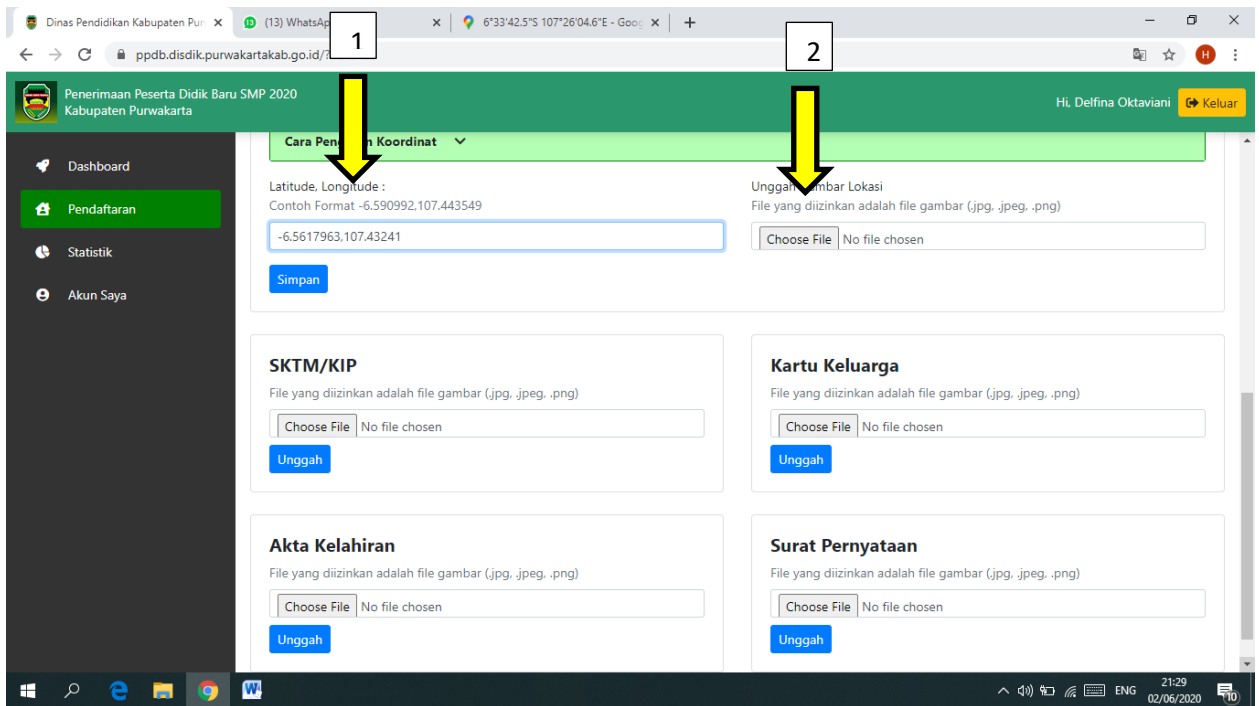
Dinas Pendidikan Kabupaten Pur ×
(13) WhatsAp ×
6°33'42.5"S 107°26'04.6"E - Goo ×
+

ppdb.disdik.purwakartakab.go.id/?

1

2

H

Penerimaan Peserta Didik Baru SMP 2020
Kabupaten Purwakarta

Hi, Delfina Oktaviani
Keluar

Dashboard
Pendaftaran
Statistik
Akun Saya

Cara Pen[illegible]n Koordinat

Latitude, Longitude :
Contoh Format -6.590992,107.443549
-6.5617963,107.43241
Simpan

Ungga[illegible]mbar Lokasi
File yang diizinkan adalah file gambar (.jpg, .jpeg, .png)
Choose File No file chosen

SKTM/KIP
File yang diizinkan adalah file gambar (.jpg, .jpeg, .png)
Choose File No file chosen
Unggah

Kartu Keluarga
File yang diizinkan adalah file gambar (.jpg, .jpeg, .png)
Choose File No file chosen
Unggah

Akta Kelahiran
File yang diizinkan adalah file gambar (.jpg, .jpeg, .png)
Choose File No file chosen
Unggah

Surat Pernyataan
File yang diizinkan adalah file gambar (.jpg, .jpeg, .png)
Choose File No file chosen
Unggah

ENG
21:29
02/06/2020
10